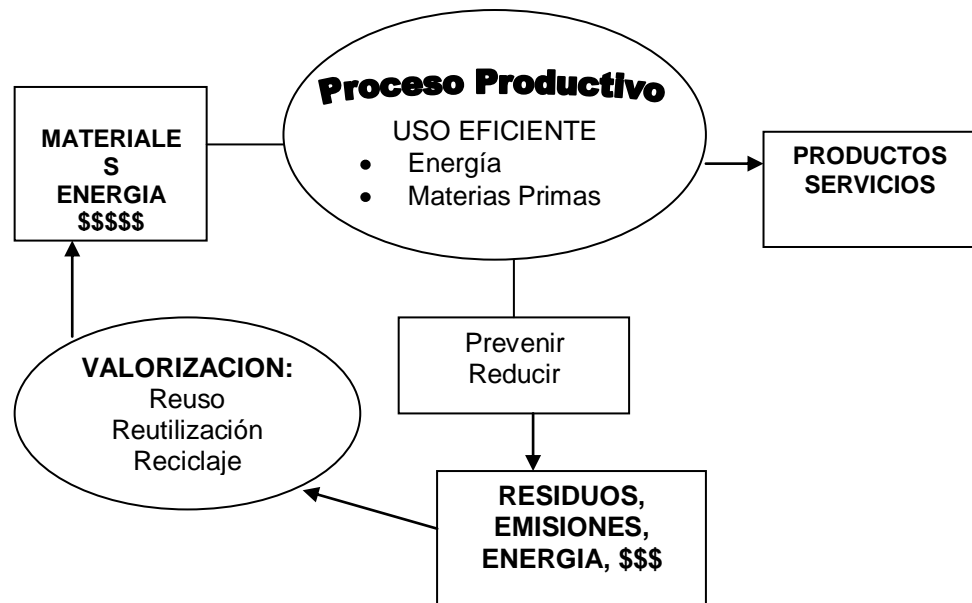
MATERIALE
S
ENERGIA
$$$$$

Proceso Productivo

USO EFICIENTE
• Energía
• Materias Primas

PRODUCTOS
SERVICIOS

Prevenir
Reducir

VALORIZACION:
Reuso
Reutilización
Reciclaje

RESIDUOS,
EMISIONES,
ENERGIA, $$$